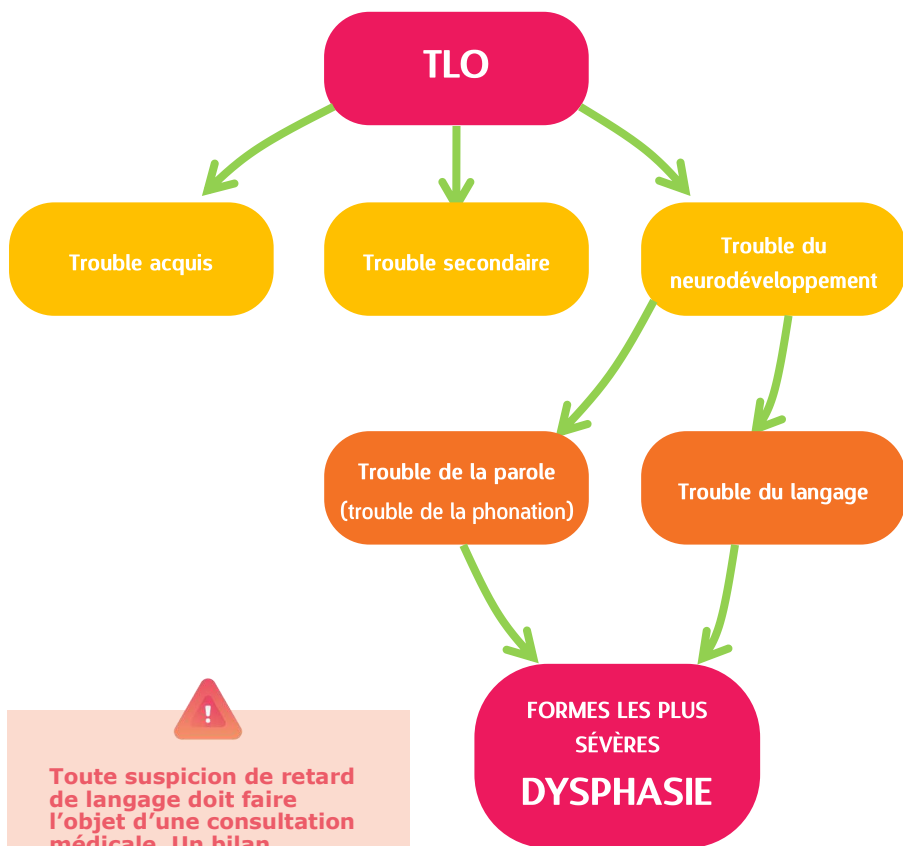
TLO

Trouble acquis

Trouble secondaire

Trouble du neurodéveloppement

Trouble de la parole (trouble de la phonation)

Trouble du langage

FORMES LES PLUS SÉVÈRES

DYSPHASIE

!

Toute suspicion de retard de langage doit faire l'objet d'une consultation médicale. Un bilan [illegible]